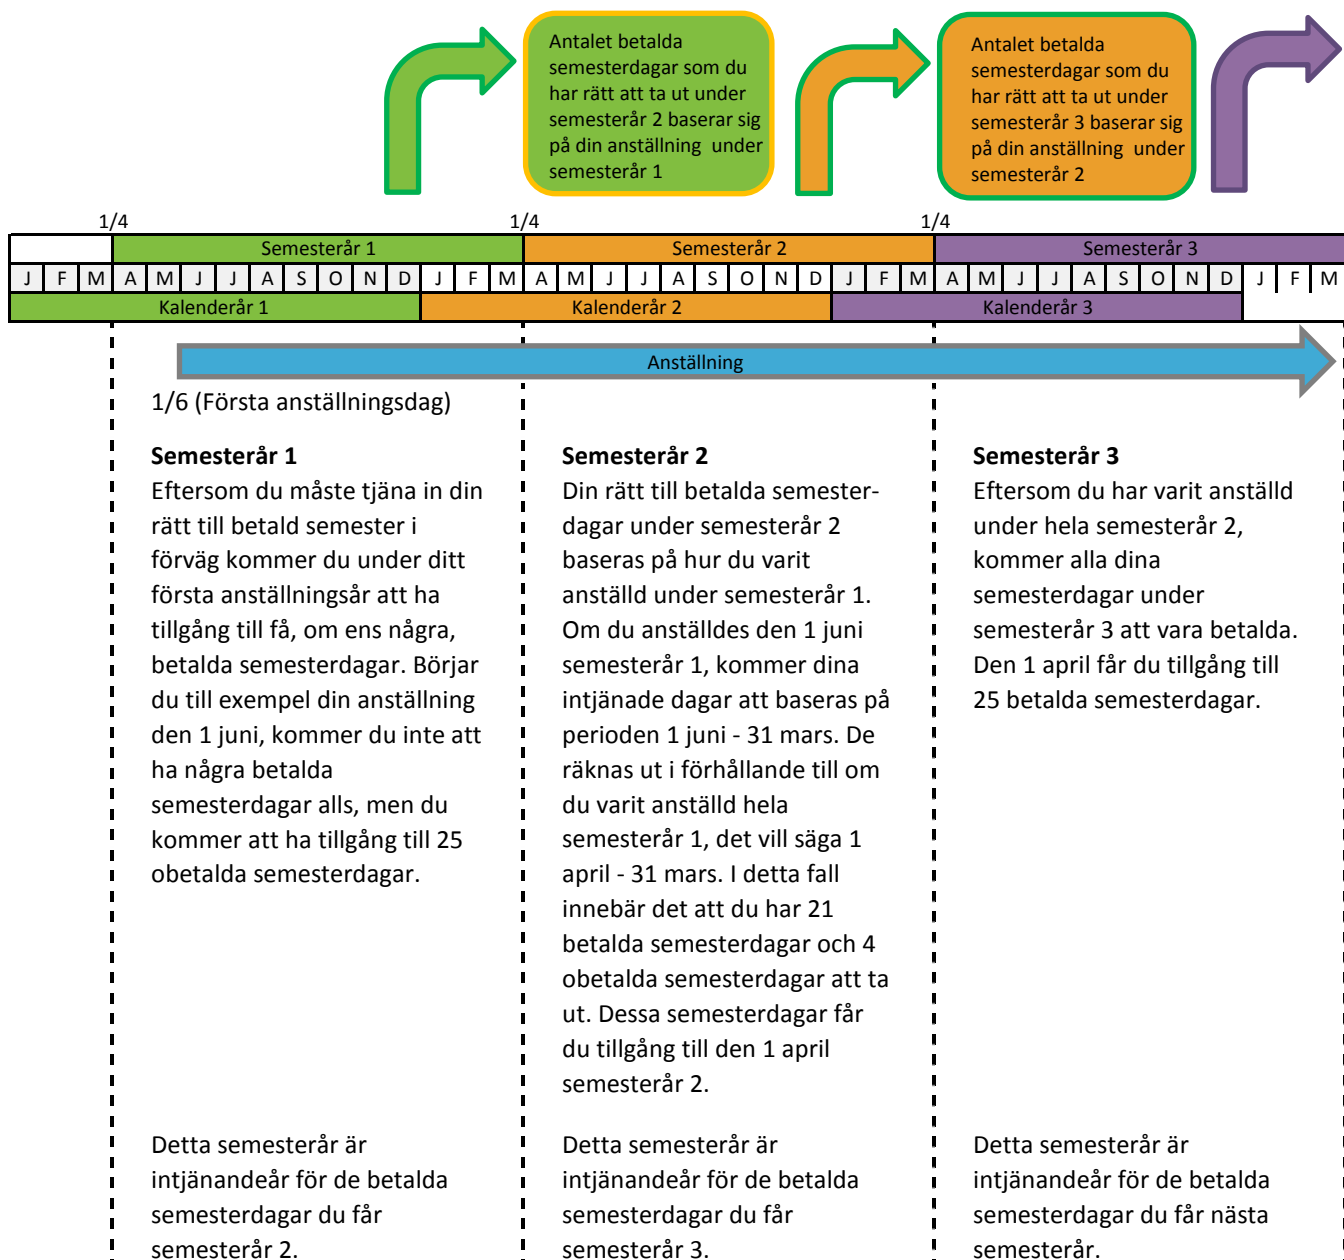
Antalet betalda semesterdagar som du har rätt att ta ut under semesterår 2 baserar sig på din anställning under semesterår 1

Antalet betalda semesterdagar som du har rätt att ta ut under semesterår 3 baserar sig på din anställning under semesterår 2

1/4 1/4 1/4

| | Semesterår 1 | Semesterår 2 | Semesterår 3 |
|---|---|---|---|

J F M A M J J A S O N D J F M A M J J A S O N D J F M A M J J A S O N D J F M

| Kalenderår 1 | Kalenderår 2 | Kalenderår 3 |
|---|---|---|

Anställning

1/6 (Första anställningsdag)

**Semesterår 1**
Eftersom du måste tjäna in din rätt till betald semester i förväg kommer du under ditt första anställningsår att ha tillgång till få, om ens några, betalda semesterdagar. Börjar du till exempel din anställning den 1 juni, kommer du inte att ha några betalda semesterdagar alls, men du kommer att ha tillgång till 25 obetalda semesterdagar.

Detta semesterår är intjänandeår för de betalda semesterdagar du får semesterår 2.

**Semesterår 2**
Din rätt till betalda semesterdagar under semesterår 2 baseras på hur du varit anställd under semesterår 1. Om du anställdes den 1 juni semesterår 1, kommer dina intjänade dagar att baseras på perioden 1 juni - 31 mars. De räknas ut i förhållande till om du varit anställd hela semesterår 1, det vill säga 1 april - 31 mars. I detta fall innebär det att du har 21 betalda semesterdagar och 4 obetalda semesterdagar att ta ut. Dessa semesterdagar får du tillgång till den 1 april semesterår 2.

Detta semesterår är intjänandeår för de betalda semesterdagar du får semesterår 3.

**Semesterår 3**
Eftersom du har varit anställd under hela semesterår 2, kommer alla dina semesterdagar under semesterår 3 att vara betalda. Den 1 april får du tillgång till 25 betalda semesterdagar.

Detta semesterår är intjänandeår för de betalda semesterdagar du får nästa semesterår.